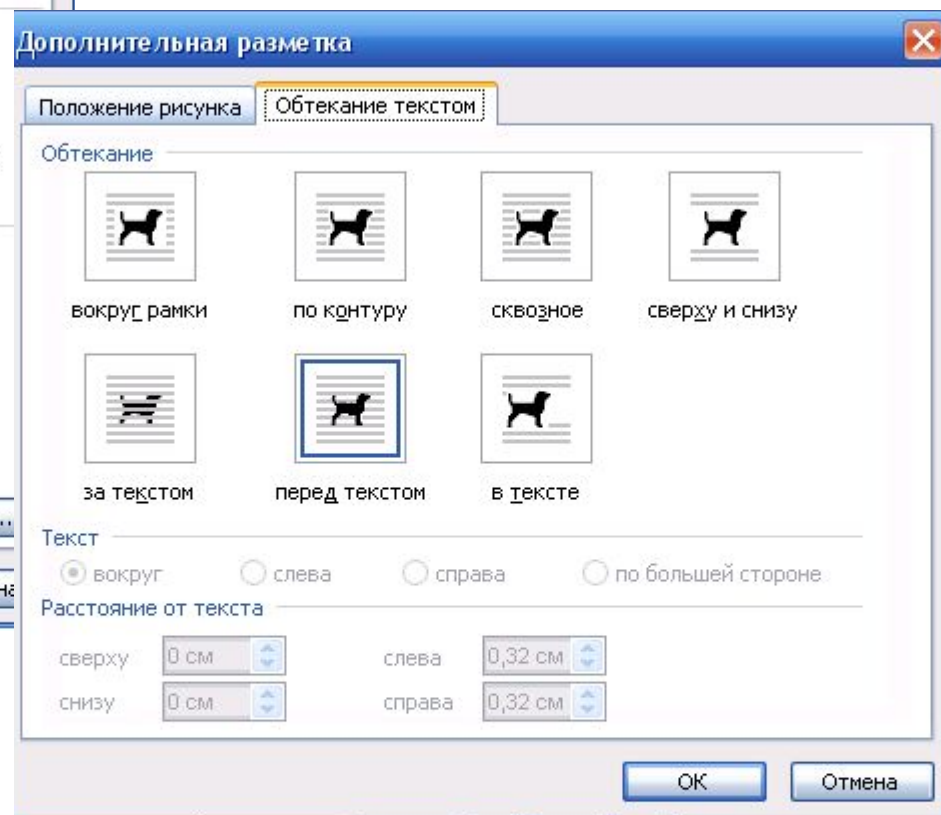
Дополнительная разметка

Положение рисунка | Обтекание текстом

Обтекание

вокруг рамки | по контуру | сквозное | сверху и снизу

за текстом | перед текстом | в тексте

Текст

вокруг | слева | справа | по большей стороне

Расстояние от текста

| | | | |
|---|---|---|---|
| сверху | 0 см | слева | 0,32 см |
| снизу | 0 см | справа | 0,32 см |

ОК | Отмена